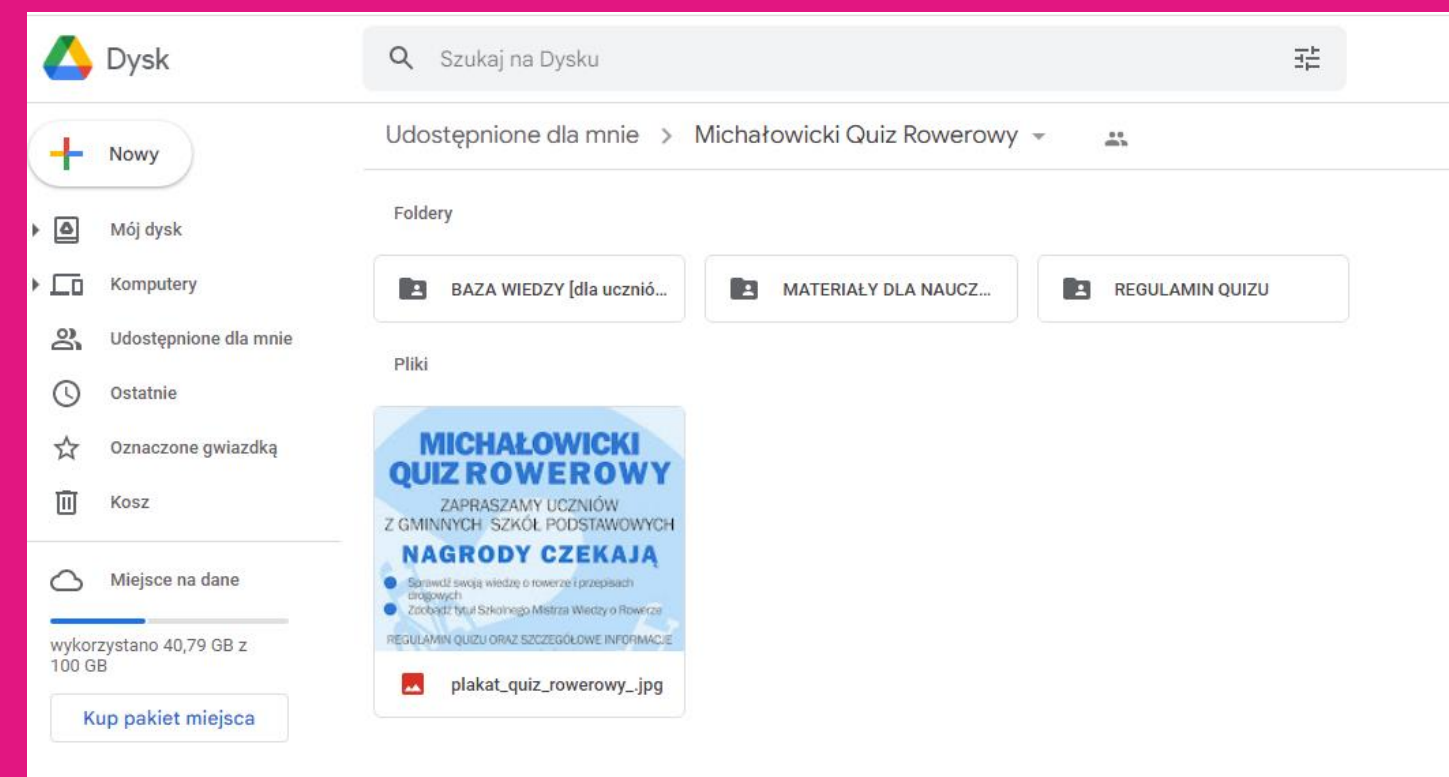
Dysk

Szukaj na Dysku

Nowy

Mój dysk

Komputery

Udostępnione dla mnie

Ostatnie

Oznaczone gwiazdką

Kosz

Miejsce na dane

wykorzystano 40,79 GB z 100 GB

Kup pakiet miejsca

Udostępnione dla mnie > Michałowicki Quiz Rowerowy

Foldery

BAZA WIEDZY [dla ucznió...

MATERIAŁY DLA NAUCZ...

REGULAMIN QUIZU

Pliki

MICHAŁOWICKI QUIZ ROWEROWY

ZAPRASZAMY UCZNIÓW Z GMINNYCH SZKÓŁ PODSTAWOWYCH

NAGRODY CZEKAJĄ

Sprawdź swoją wiedzę o rowerze i przepisach drogowych

Zdobądź tytuł Szkolnego Mistrza Wiedzy o Rowerze

REGULAMIN QUIZU ORAZ SZCZEGÓŁOWE INFORMACJE

plakat_quiz_rowerowy_.jpg